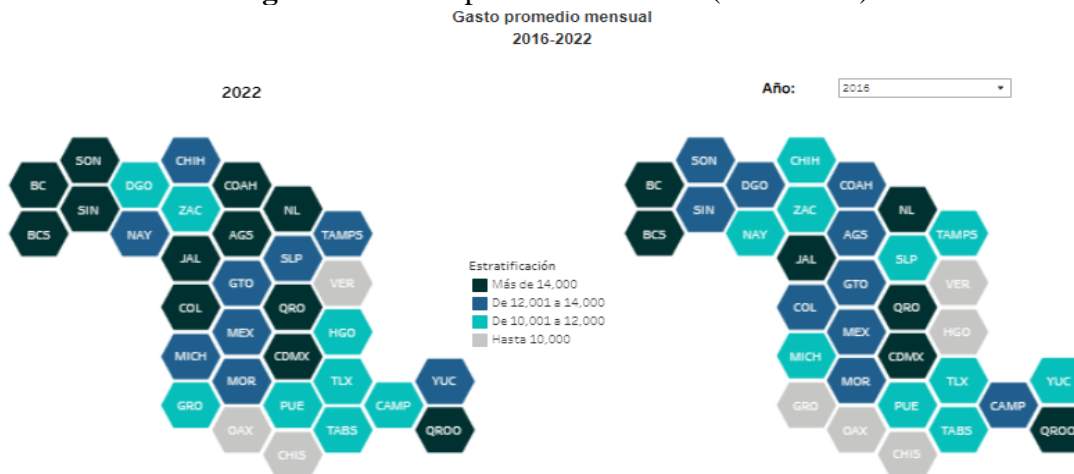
Gasto promedio mensual
2016-2022

2022

Año: 2016

SON
BC
SIN
BCS
CHIH
DGO
ZAC
NAY
COAH
NL
AGS
JAL
TAMPS
SLP
VER
GTO
QRO
COL
MEX
HGO
MICH
CDMX
MOR
TLX
YUC
CAMP
GRO
PUE
OAX
TABS
QROO
CHIS

Estratificación
Más de 14,000
De 12,001 a 14,000
De 10,001 a 12,000
Hasta 10,000

SON
BC
DGO
SIN
BCS
CHIH
COAH
ZAC
NAY
NL
AGS
TAMPS
JAL
SLP
VER
GTO
COL
QRO
MEX
HGO
MICH
CDMX
MOR
TLX
YUC
GRO
PUE
CAMP
OAX
TABS
QROO
CHIS